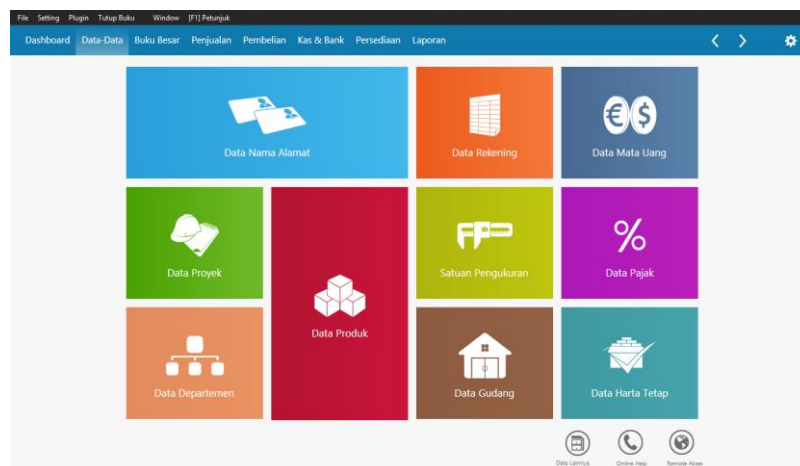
File Setting Plugin Tutup Buku Window [F1] Petunjuk

Dashboard Data-Data Buku Besar Penjualan Pembelian Kas & Bank Persediaan Laporan

Data Nama Alamat

Data Rekening

Data Mata Uang

Data Proyek

Data Produk

Satuan Pengukuran

Data Pajak

Data Departemen

Data Gudang

Data Harta Tetap

Data Lainnya

Online Help

Remote Akses